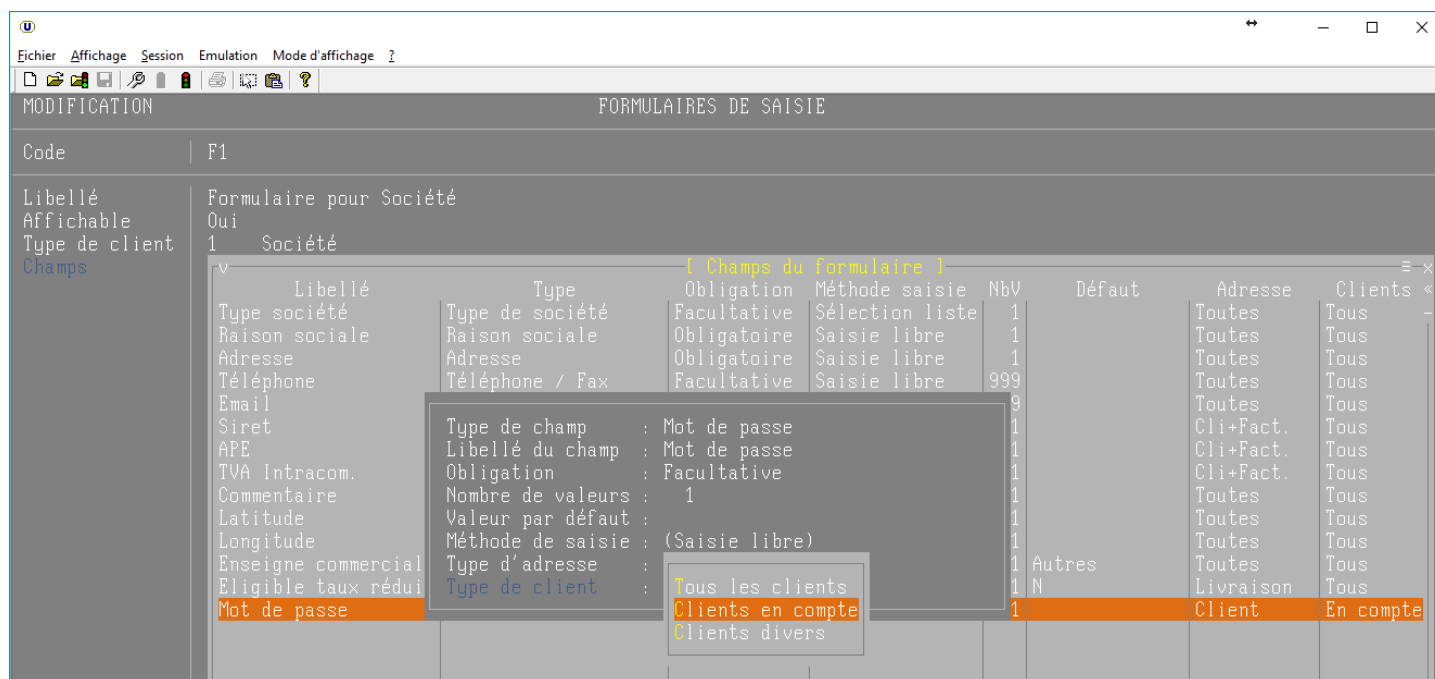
Fichier Affichage Session Emulation Mode d'affichage ?

MODIFICATION FORMULAIRES DE SAISIE

Code F1

Libellé Formulaire pour Société
Affichable Oui
Type de client 1 Société
Champs

[ Champs du formulaire ]

| Libellé | Type | Obligation | Méthode saisie | NbV | Défaut | Adresse | Clients |
|---|---|---|---|---|---|---|---|
| Type société | Type de société | Facultative | Sélection liste | 1 | | Toutes | Tous |
| Raison sociale | Raison sociale | Obligatoire | Saisie libre | 1 | | Toutes | Tous |
| Adresse | Adresse | Obligatoire | Saisie libre | 1 | | Toutes | Tous |
| Téléphone | Téléphone / Fax | Facultative | Saisie libre | 999 | | Toutes | Tous |
| Email | | | | 9 | | Toutes | Tous |
| Siret | | | | 1 | | Cli+Fact. | Tous |
| APE | | | | 1 | | Cli+Fact. | Tous |
| TVA Intracom. | | | | 1 | | Cli+Fact. | Tous |
| Commentaire | | | | 1 | | Toutes | Tous |
| Latitude | | | | 1 | | Toutes | Tous |
| Longitude | | | | 1 | | Toutes | Tous |
| Enseigne commercial | | | | 1 | Autres | Toutes | Tous |
| Eligible taux rédui | | | | 1 | N | Livraison | Tous |
| Mot de passe | | | | 1 | | Client | En compte |

Type de champ : Mot de passe
Libellé du champ : Mot de passe
Obligation : Facultative
Nombre de valeurs : 1
Valeur par défaut :
Méthode de saisie : (Saisie libre)
Type d'adresse :
Type de client :

Tous les clients
Clients en compte
Clients divers